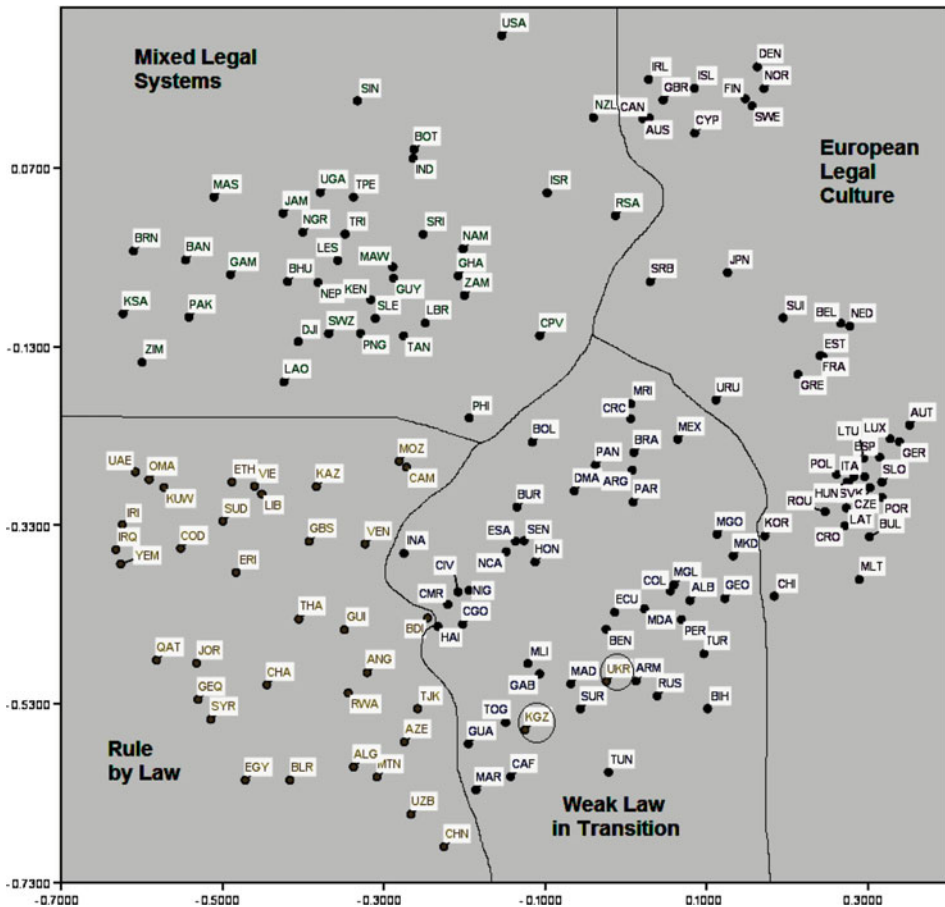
Mixed Legal Systems

European Legal Culture

Rule by Law

Weak Law in Transition

USA
SIN
IRL
GBR
ISL
DEN
NOR
FIN
SWE
NZL
CAN
AUS
CYP
BOT
IND
MAS
UGA
TPE
JAM
NGR
TRI
SRI
ISR
RSA
BRN
BAN
GAM
LES
MAW
NAM
GHA
ZAM
BHU
NEP
KEN
GUY
SLE
LBR
KSA
PAK
DJI
SWZ
PNG
TAN
CPV
SRB
JPN
SUI
BEL
NED
EST
FRA
GRE
ZIM
LAO
PHI
MRI
CRC
URU
AUT
LUX
LTU
ESP
GER
BOL
PAN
BRA
MEX
UAE
OMA
KUW
ETH
VIE
LIB
KAZ
MOZ
CAM
DMA
ARG
PAR
POL
ITA
SLO
ROU
HUN
SVK
CZE
POR
LAT
BUL
CRO
IRI
IRQ
YEM
SUD
COD
GBS
VEN
BUR
ESA
SEN
HON
INA
NCA
MGO
KOR
MKD
MLT
ERI
CIV
NIG
CMR
CGO
COL
MGL
ECU
ALB
GEO
CHI
THA
GUI
BDI
HAI
MDA
PER
TUR
BEN
QAT
JOR
CHA
ANG
MLI
MAD
UKR
ARM
GAB
RUS
GEQ
SYR
RWA
TJK
TOG
KGZ
SUR
BIH
AZE
GUA
EGY
BLR
ALG
MTN
MAR
CAF
TUN
UZB
CHN

0.0700
-0.1300
-0.3300
-0.5300
-0.7300
-0.7000
-0.5000
-0.3000
-0.1000
0.1000
0.3000